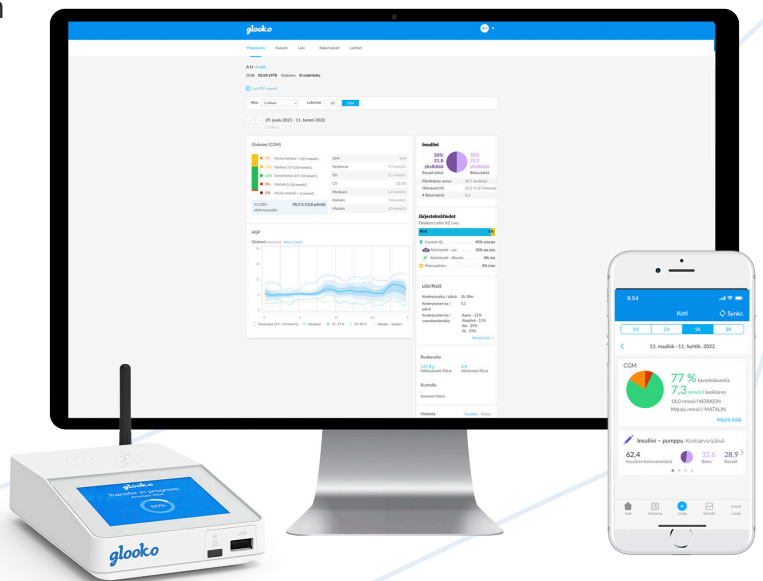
glooko

Yhteenveto Raportit Laki Yhteenveto Laitteet

29. joulu 2021 - 11. tammi 2022

Glukoosi (CGM)

AGP

Insuliini

50%
23,8
yksikköä

50%
23,9
yksikköä

Järjestelmätiedot

LGS/PLGS

Ruokavalio

Kuntoilu

9.54

Koti

Synkr.

1V

2V

1K

3K

13. maalisk.-11. huhtik. 2022

CGM

77 % tavoitealueella
7,3 mmol/l keskiarvo
18,0 mmol/l KORKEIN
Matala mmol/l MATALIN

Näytä kaikki

Insuliini – pumppu Keskiarvo/päivä

62,4
Insuliinin kokonaismäärä

33,6
Bolus

28,9
Basaali

glooko
Transfer in progress
Annostelu
90%

glooko